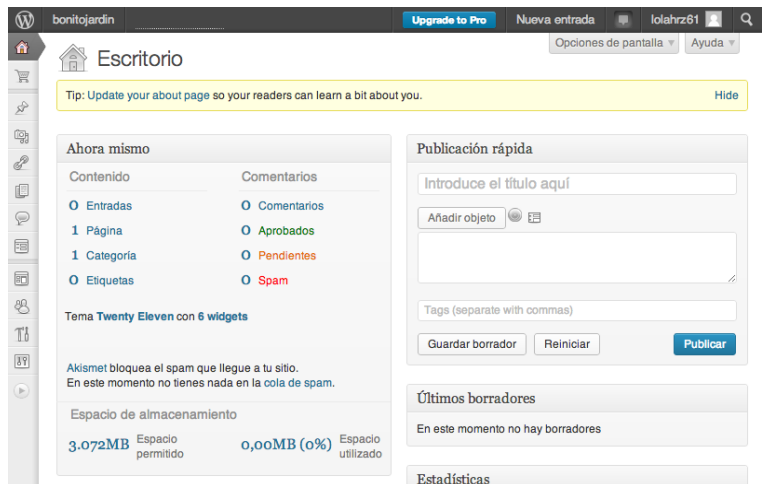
bonitojardin Upgrade to Pro Nueva entrada lolahrz61

Opciones de pantalla ▾ Ayuda ▾

Escritorio

Tip: Update your about page so your readers can learn a bit about you. Hide

Ahora mismo

Contenido

0 Entradas
1 Página
1 Categoría
0 Etiquetas

Comentarios

0 Comentarios
0 Aprobados
0 Pendientes
0 Spam

Tema Twenty Eleven con 6 widgets

Akismet bloquea el spam que llegue a tu sitio.
En este momento no tienes nada en la cola de spam.

Espacio de almacenamiento

3.072MB Espacio permitido
0,00MB (0%) Espacio utilizado

Publicación rápida

Introduce el título aquí

Añadir objeto

Tags (separate with commas)

Guardar borrador Reiniciar Publicar

Últimos borradores

En este momento no hay borradores

Estadísticas